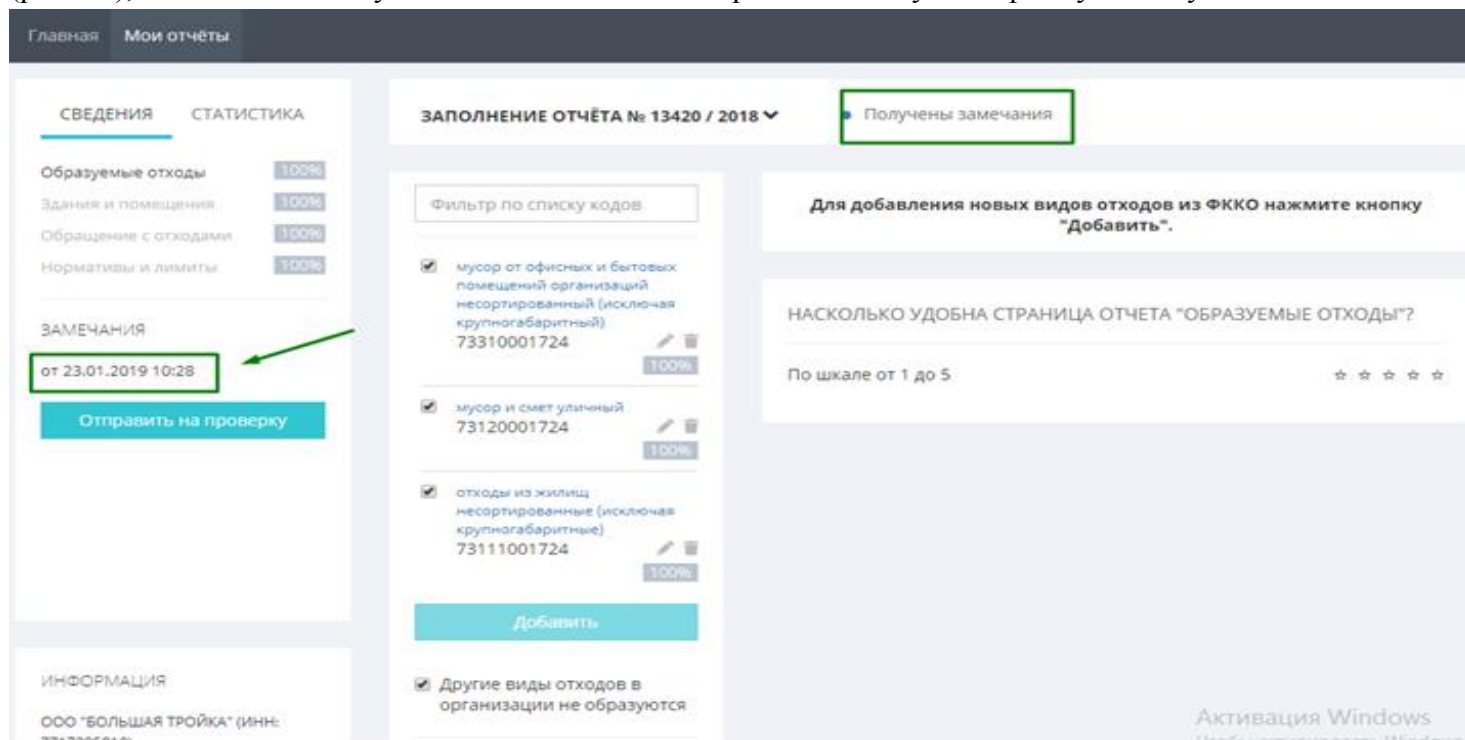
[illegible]

Главная Мои отчёты

СВЕДЕНИЯ СТАТИСТИКА

Образуемые отходы 100%
Здания и помещения 100%
Обращение с отходами 100%
Нормативы и лимиты 100%

ЗАМЕЧАНИЯ

от 23.01.2019 10:28

Отправить на проверку

ИНФОРМАЦИЯ

ООО "БОЛЬШАЯ ТРОЙКА" (ИНН: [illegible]

ЗАПОЛНЕНИЕ ОТЧЁТА № 13420 / 2018

Получены замечания

Фильтр по списку кодов

мусор от офисных и бытовых помещений организаций несортированный (исключая крупногабаритный)
73310001724
100%

мусор и смет уличный
73120001724
100%

отходы из жилищ несортированные (исключая крупногабаритные)
73111001724
100%

Добавить

Другие виды отходов в организации не образуются

Для добавления новых видов отходов из ФККО нажмите кнопку "Добавить".

НАСКОЛЬКО УДОБНА СТРАНИЦА ОТЧЕТА "ОБРАЗУЕМЫЕ ОТХОДЫ"?

По шкале от 1 до 5

Активация Windows
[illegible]